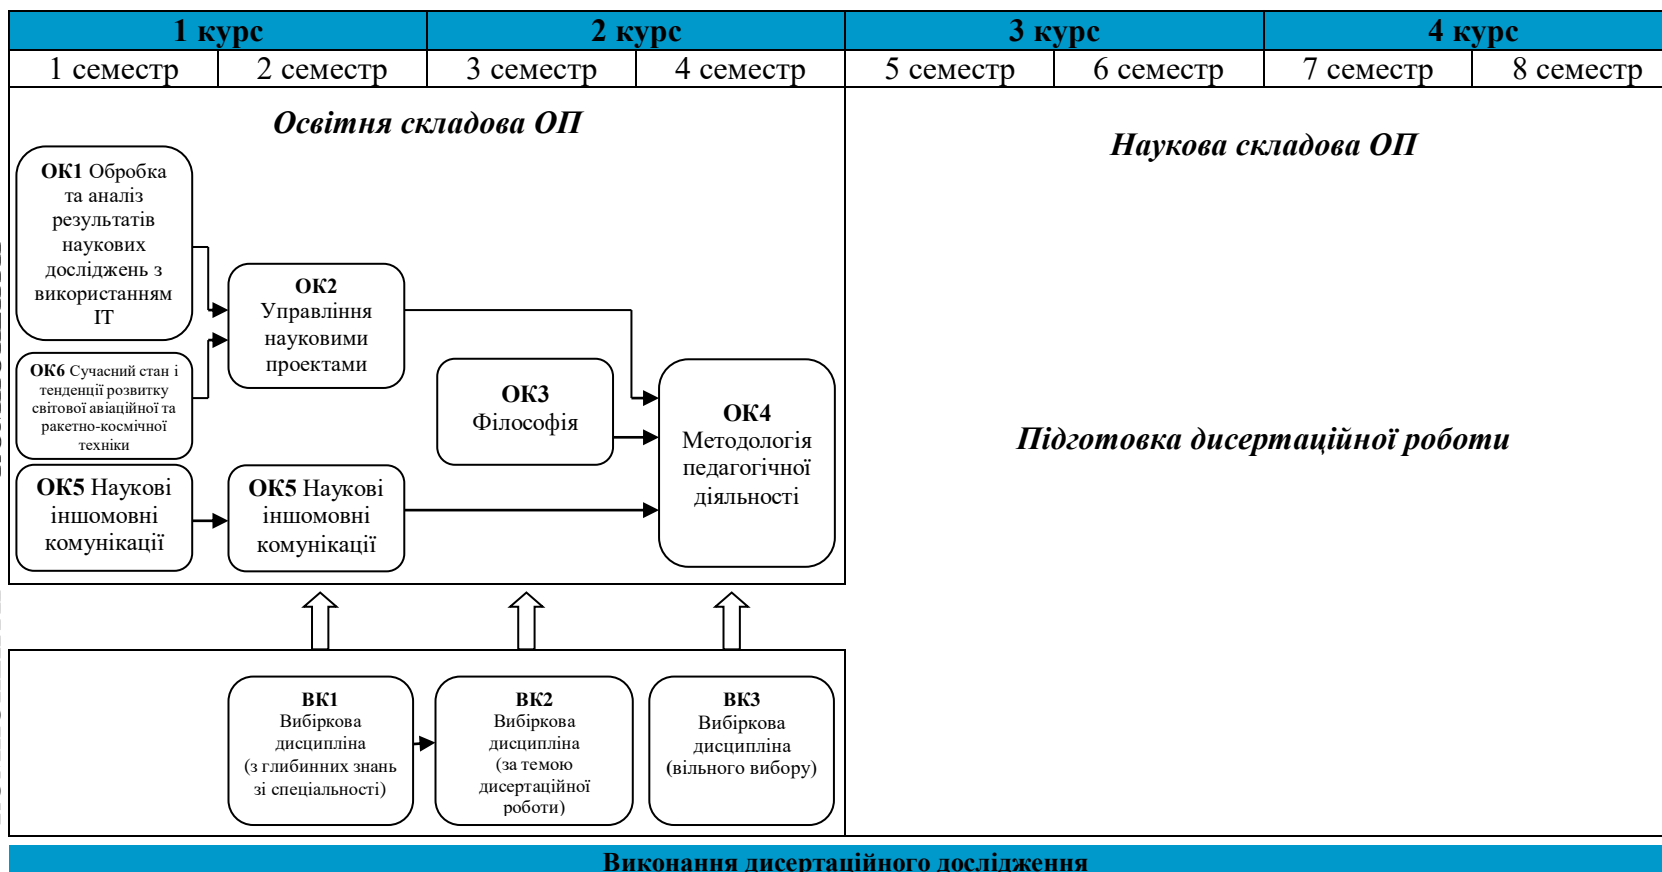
| 1 курс | | 2 курс | | 3 курс | | 4 курс | |
|---|---|---|---|---|---|---|---|
| 1 семестр | 2 семестр | 3 семестр | 4 семестр | 5 семестр | 6 семестр | 7 семестр | 8 семестр |

Освітня складова ОП

ОК1 Обробка та аналіз результатів наукових досліджень з використанням ІТ

ОК6 Сучасний стан і тенденції розвитку світової авіаційної та ракетно-космічної техніки

ОК2 Управління науковими проектами

ОК3 Філософія

ОК4 Методологія педагогічної діяльності

ОК5 Наукові іншомовні комунікації

ОК5 Наукові іншомовні комунікації

Наукова складова ОП

Підготовка дисертаційної роботи

ВК1 Вибіркова дисципліна (з глибинних знань зі спеціальності)

ВК2 Вибіркова дисципліна (за темою дисертаційної роботи)

ВК3 Вибіркова дисципліна (вільного вибору)

Виконання дисертаційного дослідження